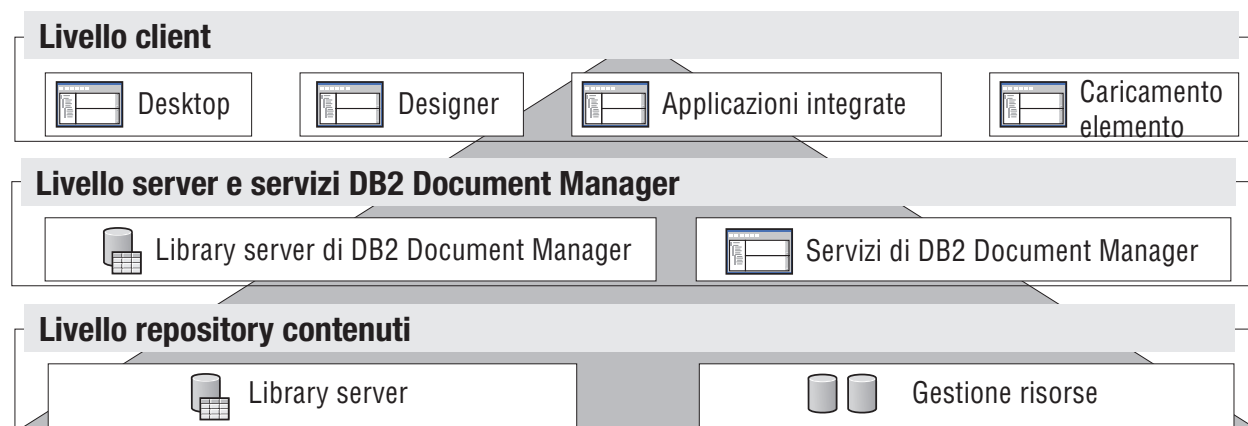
Livello client

Desktop

Designer

Applicazioni integrate

Caricamento elemento

Livello server e servizi DB2 Document Manager

Library server di DB2 Document Manager

Servizi di DB2 Document Manager

Livello repository contenuti

Library server

Gestione risorse